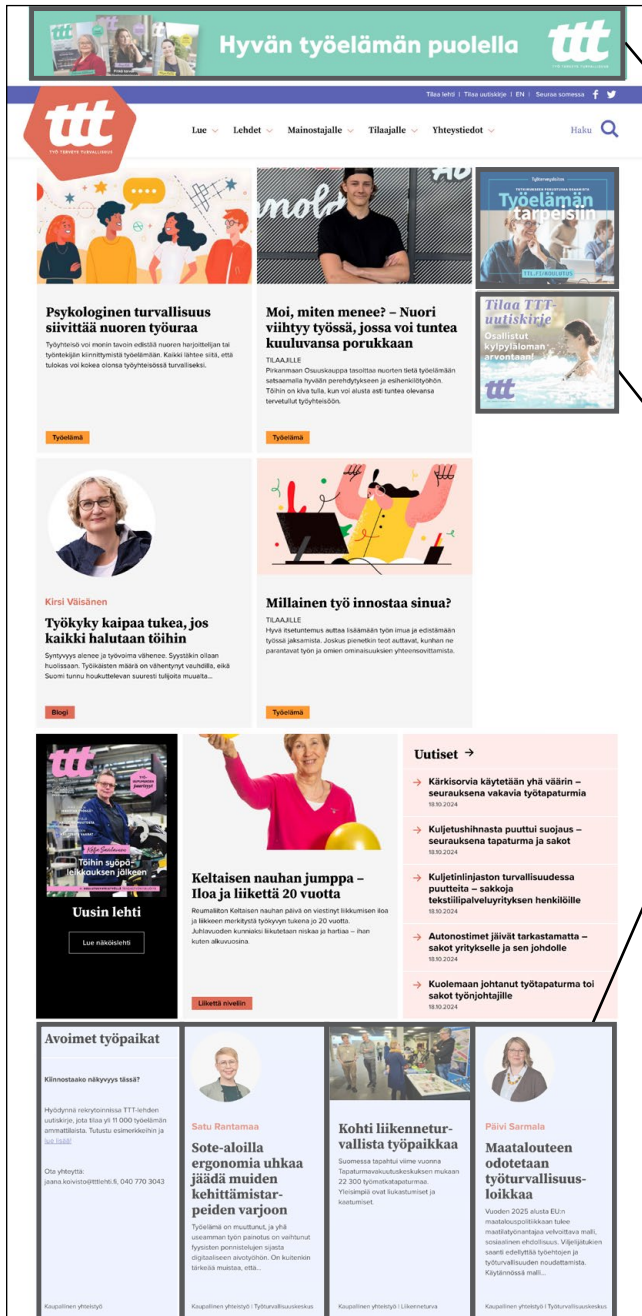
Hyvän työelämän puolella ttt

Tilaa lehti | Tilaa uutiskirje | EN | Seuraa somessa

ttt TYÖ TERVEYS TURVALLISUUS

Lue Lehdet Mainostajalle Tilaajalle Yhteystiedot Haku

Psykologinen turvallisuus siivittää nuoren työuraa

Työyhteisö voi monin tavoin edistää nuoren harjoittelijan tai työntekijän kiinnittymistä työelämään. Kaikki lähtee siitä, että tulokas voi kokea olonsa työyhteisössä turvalliseksi.

Työelämä

Moi, miten menee? – Nuori viihtyy työssä, jossa voi tuntea kuuluvansa porukkaan

TILAAJILLE

Pirkanmaan Osuuskauppa tasoittaa nuorten tietä työelämään satsaamalla hyvään perehdytykseen ja esihenkilötyöhön. Töihin on kiva tulla, kun voi alusta asti tuntea olevansa tervetullut työyhteisöön.

Työelämä

Työelämän tarpeisiin

Tilaa TTT-uutiskirje
Osallistut kylpylälomann arvontaan!
ttt

Kirsi Väisänen

Työkyky kaipaa tukea, jos kaikki halutaan töihin

Syntyvyys alenee ja työvoima vähenee. Syystäkin ollaan huolissaan. Työikäisten määrä on vähentynyt veuhdilla, eikä Suomi tunnu houkuttelevan suuresti tulijoita muualta...

Blogi

Millainen työ innostaa sinua?

TILAAJILLE

Hyvä itsetuntemus auttaa lisäämään työn imua ja edistämään työssä jaksamista. Joskus pienetkin teot auttavat, kuhan ne parantavat työn ja omien ominaisuuksien yhteensovittamista.

Työelämä

ttt
Töihin syöpäleikkauksen jälkeen

Uusin lehti

Lue näköislehti

Keltaisen nauhan jumppa – Iloa ja liikettä 20 vuotta

Reumaliiton Keltaisen nauhan päivä on viestinyt liikkumisen iloa ja liikkeen merkitystä työkyvyn tukena jo 20 vuotta. Juhlavuoden kunniaksi liikutetaan niskaa ja hartiaa – ihan kuten alkuvuosina.

Liikettä nivelille

Uutiset →

Kärkisorvia käytetään yhä väärin – seurauksena vakavia työtapaturmia
18.10.2024

Kuljetushihnasta puuttui suojaus – seurauksena tapaturma ja sakot
18.10.2024

Kuljetinlinjaston turvallisuudessa puutteita – sakkoja tekstiilipalveluyrityksen henkilöille
18.10.2024

Autonostimet jäivät tarkastamatta – sakot yritykselle ja sen johdolle
18.10.2024

Kuolemaan johtanut työtapaturma toi sakot työnjohtajille
18.10.2024

Avoimet työpaikat

Kiinnostaako näkyvyys tässä?

Hyödynnä rekrytoinnissa TTT-lehden uutiskirje, jota tilaa yli 11 000 työelämän ammattilaista. Tutustu esimerkkeihin ja lue lisää!

Ota yhteyttä:
jaana.koivisto@ttlehti.fi, 040 770 3043

Satu Rantamaa

Sote-aloilla ergonomia uhkaa jäädä muiden kehittämistarpeiden varjoon

Työelämä on muuttunut, ja yhä useamman työn painotus on vaihtunut fyysisten ponnistelujen sijasta digitaaliseen aivotyöhön. On kuitenkin tärkeää muistaa, että...

Kaupallinen yhteistyö | Työturvallisuuskeskus

Kohti liikenneturvallista työpaikkaa

Suomessa tapahtui viime vuonna Tapaturmavakuutuskeskuksen mukaan 22 300 työmatkatapaturmaa. Yleisimpiä ovat liukastumiset ja kaatumiset.

Kaupallinen yhteistyö | Liikenneturva

Päivi Sarmala

Maatalouteen odotetaan työturvallisuusloikkaa

Vuoden 2025 alusta EU:n maatalouspolitiikkaan tulee mastilaityönantajia velvoittava malli, sosiaalinen ehdollisuus. Viljelijätukien saanti edellyttää työehtojen ja työturvallisuuden noudattamista. Käytännössä malli...

Kaupallinen yhteistyö

Kaupallinen yhteistyö | Työturvallisuuskeskus